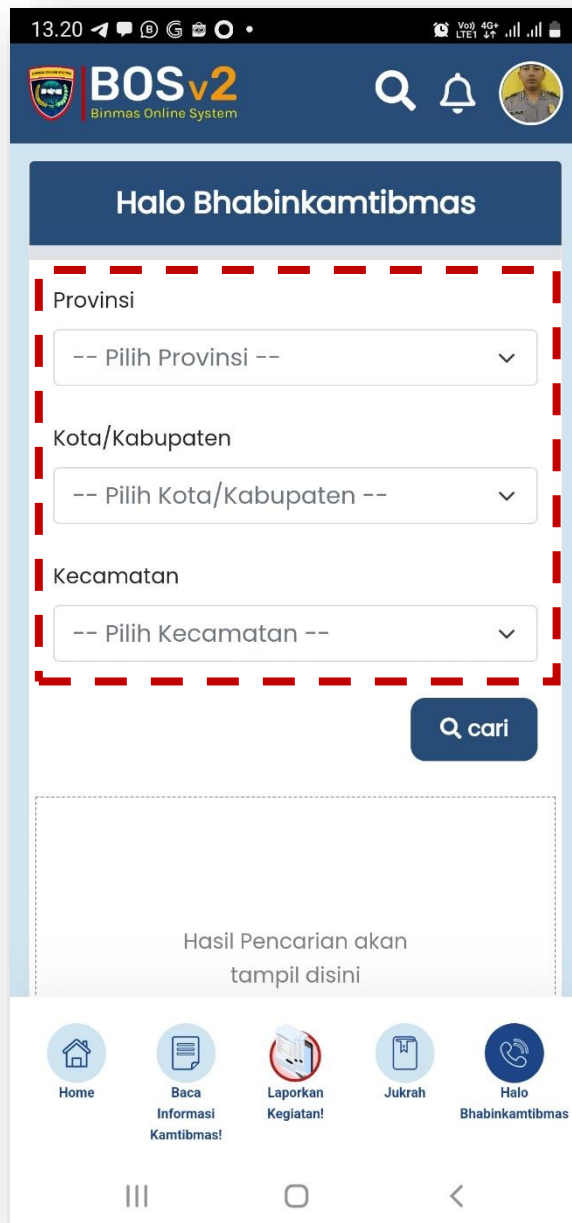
13.20

BOSv2
Binmas Online System

Halo Bhabinkamtibmas

Provinsi

-- Pilih Provinsi --

Kota/Kabupaten

-- Pilih Kota/Kabupaten --

Kecamatan

-- Pilih Kecamatan --

cari

Hasil Pencarian akan tampil disini

Home

Baca Informasi Kamtibmas!

Laporkan Kegiatan!

Jukrah

Halo Bhabinkamtibmas